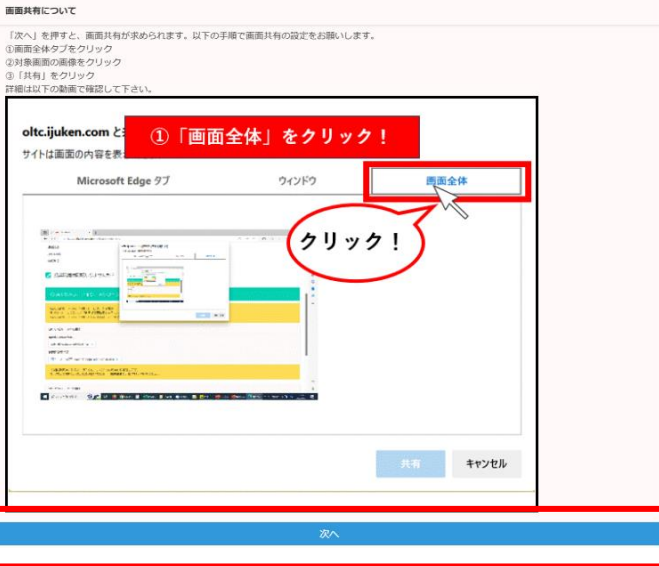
画面共有について

「次へ」を押すと、画面共有が求められます。以下の手順で画面共有の設定をお願いします。
①画面全体タブをクリック
②対象画面の画像をクリック
③「共有」をクリック
詳細は以下の動画で確認して下さい。

oltc.ijuken.com と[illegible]

①「画面全体」をクリック！

サイトは画面の内容を表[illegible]

Microsoft Edge タブ

ウィンドウ

画面全体

クリック！

共有

キャンセル

次へ